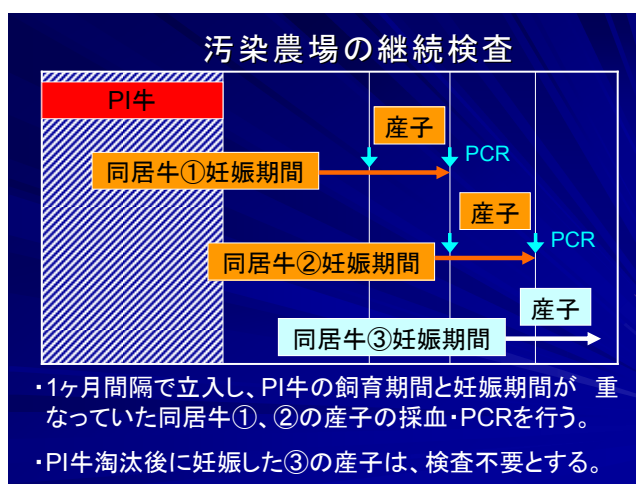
汚染農場の継続検査

PI牛

産子

PCR

同居牛①妊娠期間

産子

PCR

同居牛②妊娠期間

産子

同居牛③妊娠期間

・1ヶ月間隔で立入し、PI牛の飼育期間と妊娠期間が 重なっていた同居牛①、②の産子の採血・PCRを行う。

・PI牛淘汰後に妊娠した③の産子は、検査不要とする。